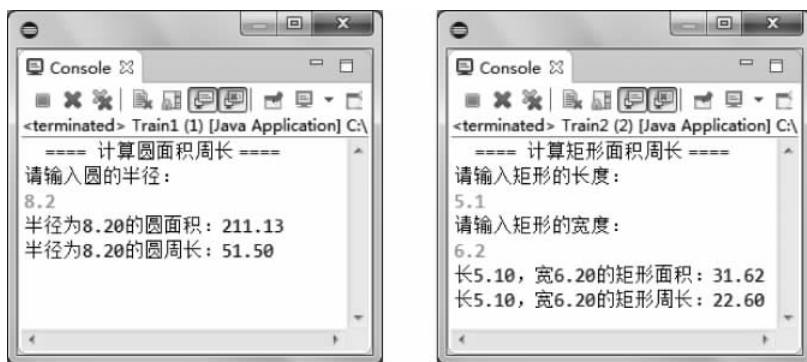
Console ☒
<terminated> Train1 (1) [Java Application] C:\
==== 计算圆面积周长 ====
请输入圆的半径：
8.2
半径为8.20的圆面积：211.13
半径为8.20的圆周长：51.50

Console ☒
<terminated> Train2 (2) [Java Application] C:\
==== 计算矩形面积周长 ====
请输入矩形的长度：
5.1
请输入矩形的宽度：
6.2
长5.10，宽6.20的矩形面积：31.62
长5.10，宽6.20的矩形周长：22.60